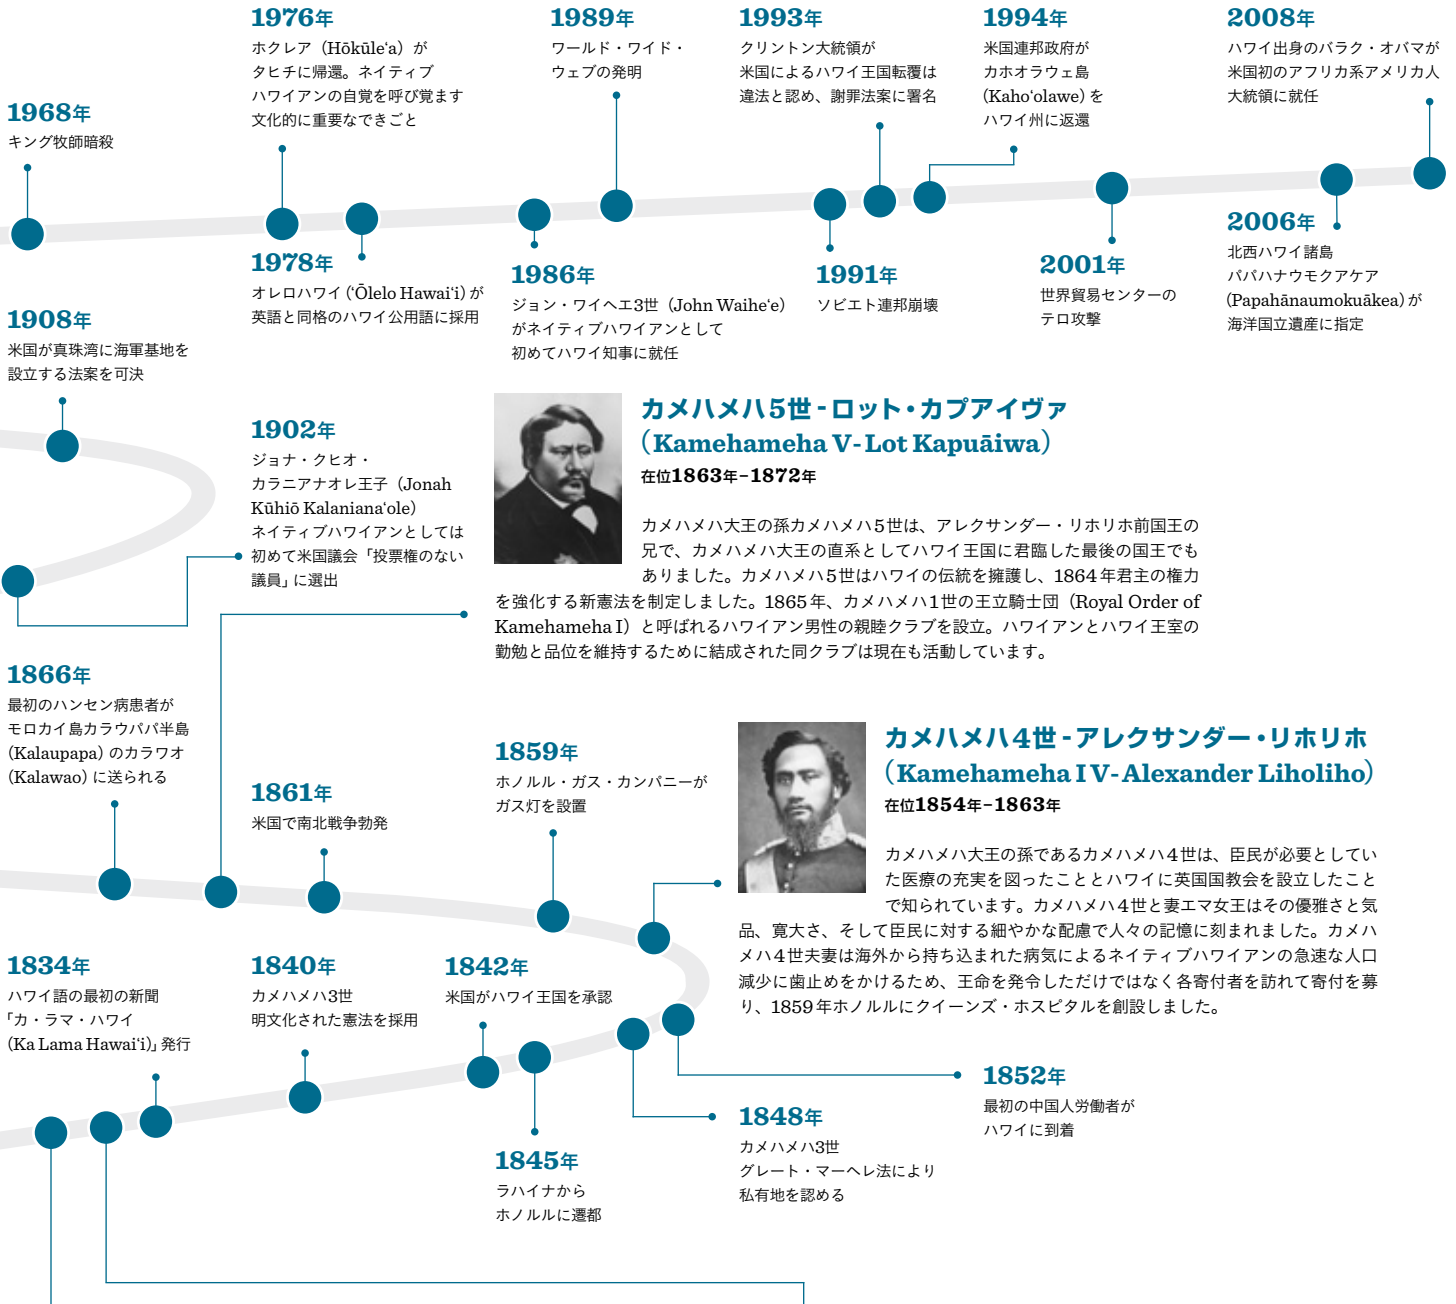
1968年
キング牧師暗殺

1976年
ホクレア（Hōkūleʻa）が タヒチに帰還。ネイティブハワイアンの自覚を呼び覚ます文化的に重要なできごと

1989年
ワールド・ワイド・ウェブの発明

1993年
クリントン大統領が米国によるハワイ王国転覆は違法と認め、謝罪法案に署名

1994年
米国連邦府が カホオラウェ島 (Kahoʻolawe) を ハワイ州に返還

2008年
ハワイ出身のバラク・オバマが米国初のアフリカ系アメリカ人大統領に就任

1978年
オレロハワイ (ʻŌlelo Hawaiʻi) が英語と同格のハワイ公用語に採用

1986年
ジョン・ワイヘエ3世（John Waiheʻe）がネイティブハワイアンとして初めてハワイ知事に就任

1991年
ソビエト連邦崩壊

2001年
世界貿易センターのテロ攻撃

2006年
北西ハワイ諸島 パパハナウモクアケア (Papahānaumokuākea) が 海洋国立遺産に指定

1908年
米国が真珠湾に海軍基地を設立する法案を可決

1902年
ジョナ・クヒオ・カラニアナオレ王子（Jonah Kūhiō Kalanianaʻole）ネイティブハワイアンとしては初めて米国議会「投票権のない議員」に選出

カメハメハ5世 - ロット・カプアイヴァ
（Kamehameha V - Lot Kapuāiwa）
在位1863年－1872年

カメハメハ大王の孫カメハメハ5世は、アレクサンダー・リホリホ前国王の兄で、カメハメハ大王の直系としてハワイ王国に君臨した最後の国王でもありました。カメハメハ5世はハワイの伝統を擁護し、1864年君主の権力を強化する新憲法を制定しました。1865年、カメハメハ1世の王立騎士団（Royal Order of Kamehameha I）と呼ばれるハワイアン男性の親睦クラブを設立。ハワイアンとハワイ王室の勤勉と品位を維持するために結成された同クラブは現在も活動しています。

1866年
最初のハンセン病患者がモロカイ島カラウパパ半島 (Kalaupapa) のカラワオ (Kalawao) に送られる

1859年
ホノルル・ガス・カンパニーがガス灯を設置

1861年
米国で南北戦争勃発

カメハメハ4世 - アレクサンダー・リホリホ
（Kamehameha IV - Alexander Liholiho）
在位1854年－1863年

カメハメハ大王の孫であるカメハメハ4世は、臣民が必要としていた医療の充実を図ったこととハワイに英国国教会を設立したことで知られています。カメハメハ4世と妻エマ女王はその優雅さと気品、寛大さ、そして臣民に対する細やかな配慮で人々の記憶に刻まれました。カメハメハ4世夫妻は海外から持ち込まれた病気によるネイティブハワイアンの急速な人口減少に歯止めをかけるため、王命を発令しただけではなく各寄付者を訪れて寄付を募り、1859年ホノルルにクイーンズ・ホスピタルを創設しました。

1834年
ハワイ語の最初の新聞「カ・ラマ・ハワイ (Ka Lama Hawaiʻi)」発行

1840年
カメハメハ3世 明文化された憲法を採用

1842年
米国がハワイ王国を承認

1852年
最初の中国人労働者がハワイに到着

1848年
カメハメハ3世 グレート・マーヘレ法により私有地を認める

1845年
ラハイナから ホノルルに遷都